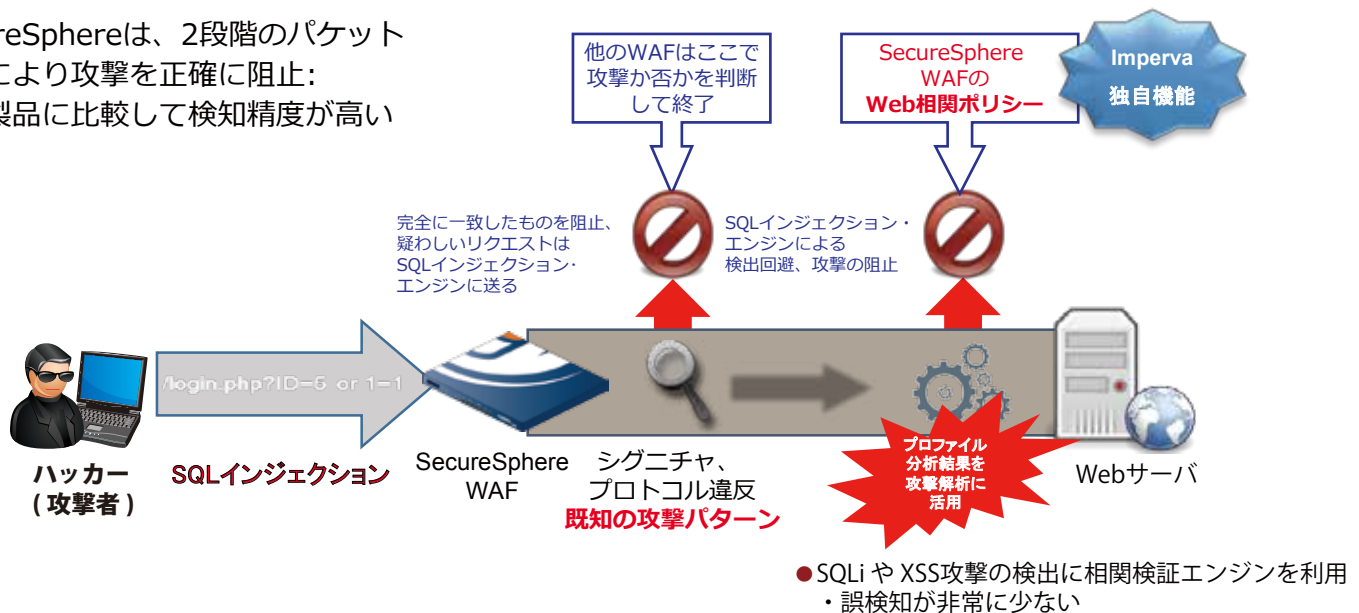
reSphereは、2段階のパケット
こより攻撃を正確に阻止:
製品に比較して検知精度が高い

他のWAFはここで
攻撃か否かを判断
して終了

SecureSphere
WAFの
Web相関ポリシー

Imperva
独自機能

完全に一致したものを阻止、
疑わしいリクエストは
SQLインジェクション・
エンジンに送る

SQLインジェクション・
エンジンによる
検出回避、攻撃の阻止

/login.php?ID=5 or 1=1

ハッカー
( 攻撃者 )

SQLインジェクション

SecureSphere
WAF

シグニチャ、
プロトコル違反
既知の攻撃パターン

プロファイル
分析結果を
攻撃解析に
活用

Webサーバ

●SQLi や XSS攻撃の検出に相関検証エンジンを利用
・誤検知が非常に少ない